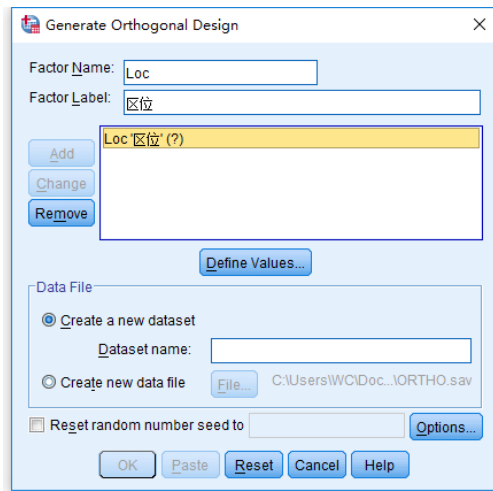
Generate Orthogonal Design

Factor Name: Loc

Factor Label: 区位

Add

Change

Remove

Loc '区位' (?)

Define Values...

Data File

Create a new dataset

Dataset name:

Create new data file

File...

C:\Users\WC\Doc...\ORTHO.sav

Reset random number seed to

Options...

OK

Paste

Reset

Cancel

Help